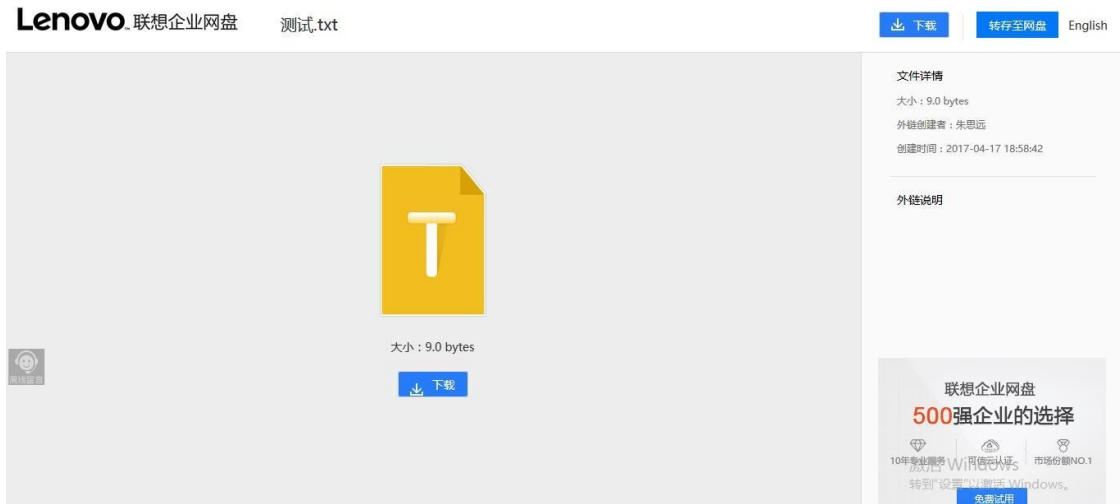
Lenovo. 联想企业网盘 测试.txt

下载 转存至网盘 English

文件详情

大小：9.0 bytes

外链创建者：朱思远

创建时间：2017-04-17 18:58:42

外链说明

T

大小：9.0 bytes

下载

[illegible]

联想企业网盘

500强企业的选择

10年专业服务 可信云认证 市场份额NO.1

激活 Windows

转到"设置"以激活 Windows。

免费试用